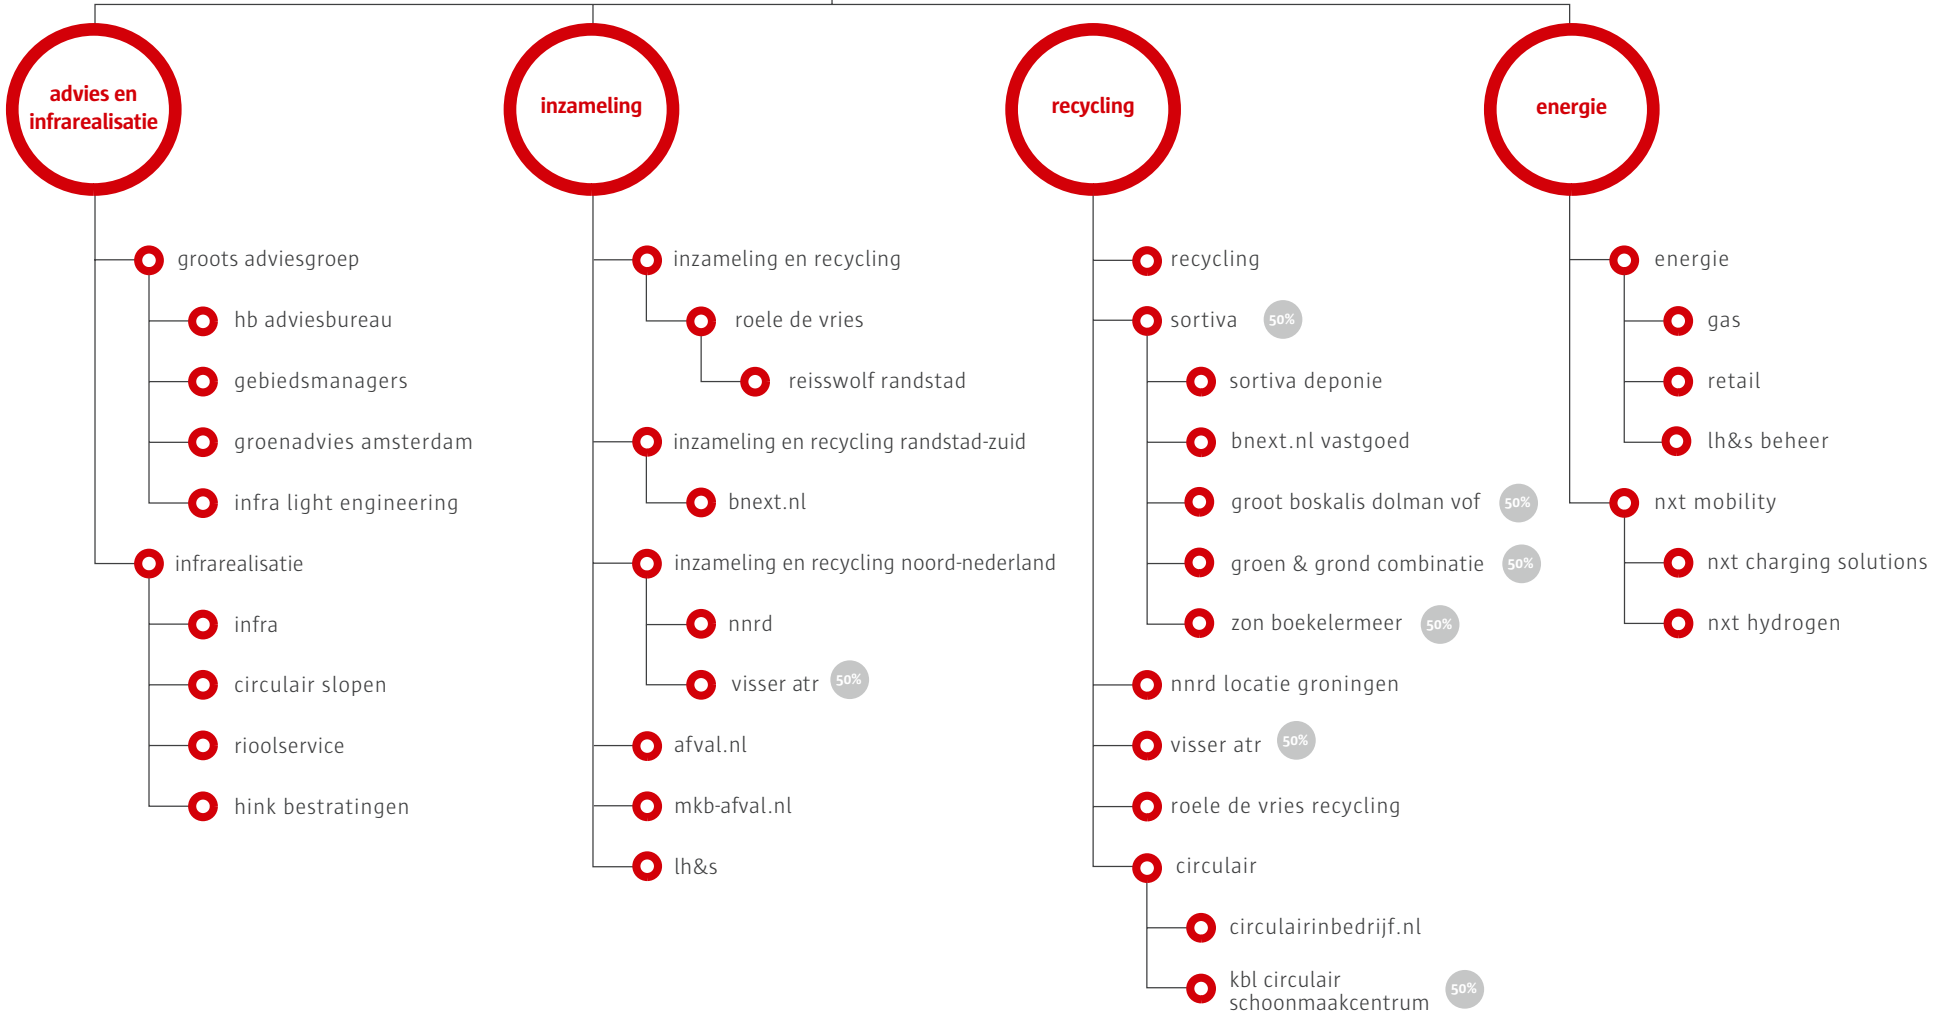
advies en infrarealisatie

groots adviesgroep
hb adviesbureau
gebiedsmanagers
groenadvies amsterdam
infra light engineering
infrarealisatie
infra
circulair slopen
rioolservice
hink bestratingen

inzameling

inzameling en recycling
roele de vries
reisswolf randstad
inzameling en recycling randstad-zuid
bnext.nl
inzameling en recycling noord-nederland
nnrd
visser atr 50%
afval.nl
mkb-afval.nl
lh&s

recycling

recycling
sortiva 50%
sortiva deponie
bnext.nl vastgoed
groot boskalis dolman vof 50%
groen & grond combinatie 50%
zon boekelermeer 50%
nnrd locatie groningen
visser atr 50%
roele de vries recycling
circulair
circulairinbedrijf.nl
kbl circulair schoonmaakcentrum 50%

energie

energie
gas
retail
lh&s beheer
nxt mobility
nxt charging solutions
nxt hydrogen